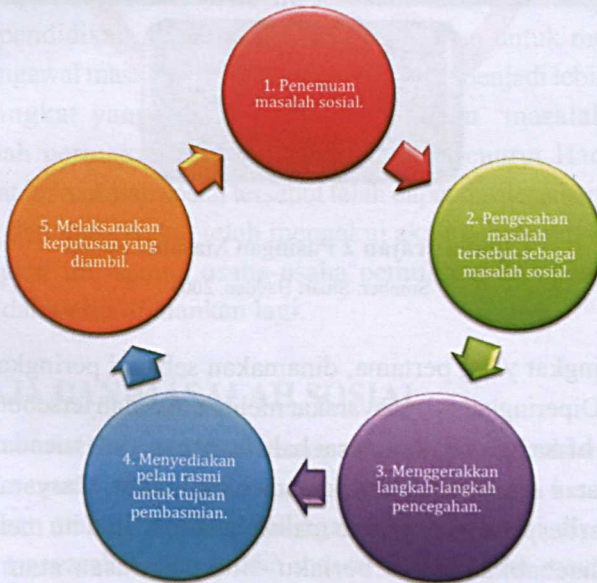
1. Penemuan masalah sosial.

2. Pengesahan masalah tersebut sebagai masalah sosial.

3. Menggerakkan langkah-langkah pencegahan.

4. Menyediakan pelan rasmi untuk tujuan pembasmian.

5. Melaksanakan keputusan yang diambil.